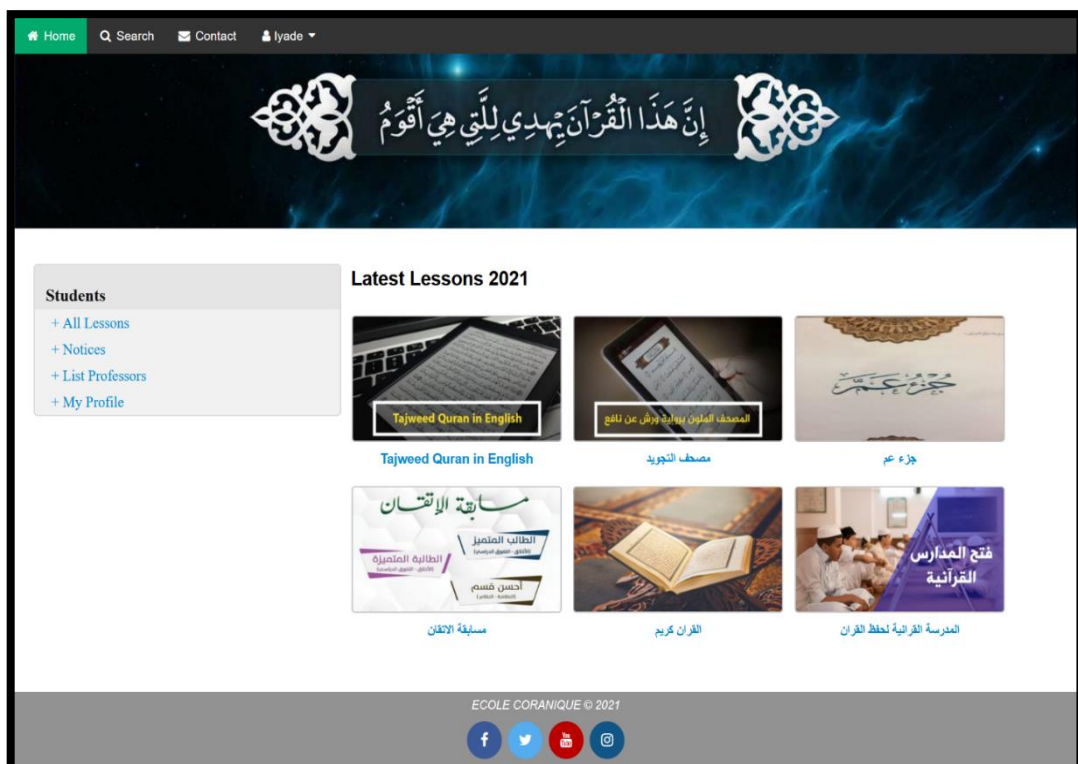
Home Search Contact Iyade

إِنَّ هَٰذَا الْقُرْآنَ يَهْدِي لِلَّتِي هِيَ أَقْوَمُ

Students
+ All Lessons
+ Notices
+ List Professors
+ My Profile

Latest Lessons 2021

Tajweed Quran in English
Tajweed Quran in English

المصحف الملون برواية ورش عن نافع
مصحف التجويد

جزء عم
جزء عم

مسابقة الإتقان
الطالب المتميز
الطالبة المتميزة
أحسن قسم
مسابقة الاتقان

القران كريم

فتح المدارس القرآنية
المدرسة القرآنية لحفظ القران

ECOLE CORANIQUE © 2021